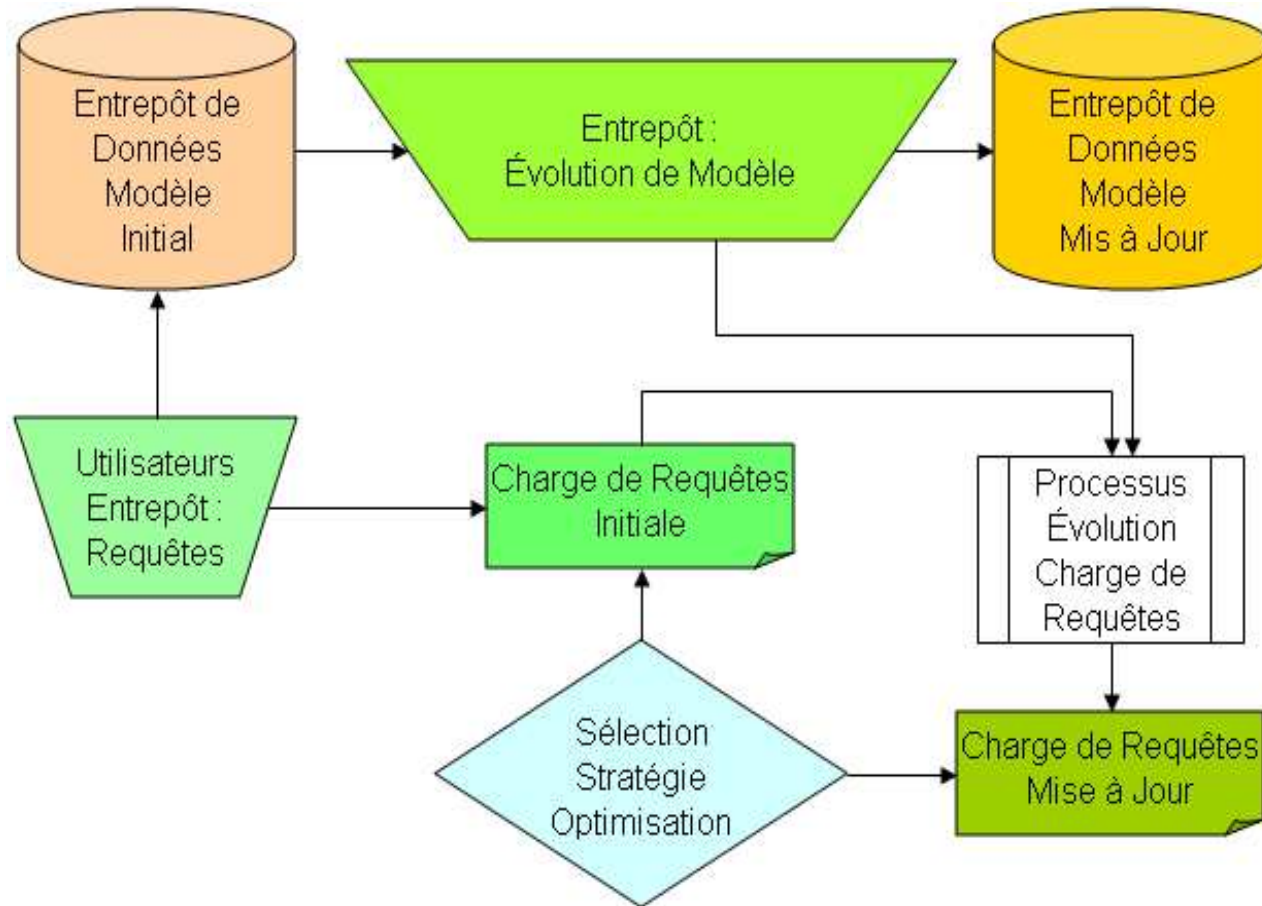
Entrepôt de Données Modèle Initial

Entrepôt : Évolution de Modèle

Entrepôt de Données Modèle Mis à Jour

Utilisateurs Entrepôt : Requêtes

Charge de Requêtes Initiale

Processus Évolution Charge de Requêtes

Sélection Stratégie Optimisation

Charge de Requêtes Mise à Jour